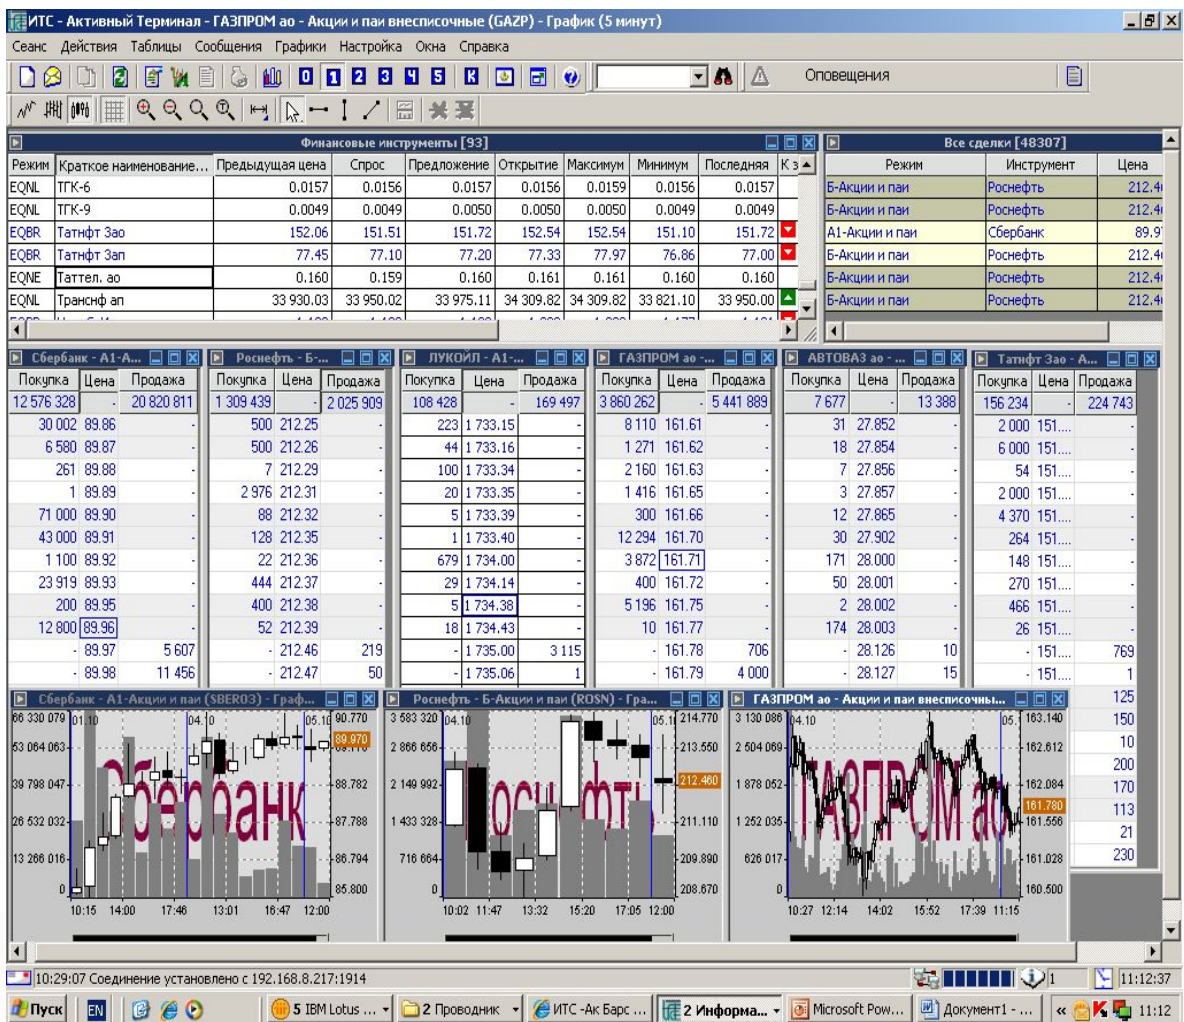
ИТС - Активный Терминал - ГАЗПРОМ ао - Акции и паи внесписочные (GAZP) - График (5 минут)

Сеанс Действия Таблицы Сообщения Графики Настройка Окна Справка

Оповещения

Финансовые инструменты [93]

| Режим | Краткое наименование... | Предыдущая цена | Спрос | Предложение | Открытие | Максимум | Минимум | Последняя | К з |
|---|---|---|---|---|---|---|---|---|---|
| EQNL | ТГК-6 | 0.0157 | 0.0156 | 0.0157 | 0.0156 | 0.0159 | 0.0156 | 0.0157 | |
| EQNL | ТГК-9 | 0.0049 | 0.0049 | 0.0050 | 0.0050 | 0.0050 | 0.0049 | 0.0049 | |
| EQBR | Татнфт 3ао | 152.06 | 151.51 | 151.72 | 152.54 | 152.54 | 151.10 | 151.72 | |
| EQBR | Татнфт 3ап | 77.45 | 77.10 | 77.20 | 77.33 | 77.97 | 76.86 | 77.00 | |
| EQNE | Таттел. ао | 0.160 | 0.159 | 0.160 | 0.161 | 0.161 | 0.160 | 0.160 | |
| EQNL | Транснф ап | 33 930.03 | 33 950.02 | 33 975.11 | 34 309.82 | 34 309.82 | 33 821.10 | 33 950.00 | |

Все сделки [48307]

| Режим | Инструмент | Цена |
|---|---|---|
| Б-Акции и паи | Роснефть | 212.4 |
| Б-Акции и паи | Роснефть | 212.4 |
| А1-Акции и паи | Сбербанк | 89.9 |
| Б-Акции и паи | Роснефть | 212.4 |
| Б-Акции и паи | Роснефть | 212.4 |
| Б-Акции и паи | Роснефть | 212.4 |

Сбербанк - А1-А...

| Покупка | Цена | Продажа |
|---|---|---|
| 12 576 328 | - | 20 820 811 |
| 30 002 | 89.86 | - |
| 6 580 | 89.87 | - |
| 261 | 89.88 | - |
| 1 | 89.89 | - |
| 71 000 | 89.90 | - |
| 43 000 | 89.91 | - |
| 1 100 | 89.92 | - |
| 23 919 | 89.93 | - |
| 200 | 89.95 | - |
| 12 800 | 89.96 | - |
| - | 89.97 | 5 607 |
| - | 89.98 | 11 456 |

Роснефть - Б-...

| Покупка | Цена | Продажа |
|---|---|---|
| 1 309 439 | - | 2 025 909 |
| 500 | 212.25 | - |
| 500 | 212.26 | - |
| 7 | 212.29 | - |
| 2 976 | 212.31 | - |
| 88 | 212.32 | - |
| 128 | 212.35 | - |
| 22 | 212.36 | - |
| 444 | 212.37 | - |
| 400 | 212.38 | - |
| 52 | 212.39 | - |
| - | 212.46 | 219 |
| - | 212.47 | 50 |

ЛУКОЙЛ - А1-...

| Покупка | Цена | Продажа |
|---|---|---|
| 108 428 | - | 169 497 |
| 223 | 1 733.15 | |
| 44 | 1 733.16 | |
| 100 | 1 733.34 | |
| 20 | 1 733.35 | |
| 5 | 1 733.39 | |
| 1 | 1 733.40 | |
| 679 | 1 734.00 | |
| 29 | 1 734.14 | |
| 5 | 1 734.38 | |
| 18 | 1 734.43 | |
| - | 1 735.00 | 3 115 |
| - | 1 735.06 | 1 |

ГАЗПРОМ ао -...

| Покупка | Цена | Продажа |
|---|---|---|
| 3 860 262 | - | 5 441 889 |
| 8 110 | 161.61 | - |
| 1 271 | 161.62 | - |
| 2 160 | 161.63 | - |
| 1 416 | 161.65 | - |
| 300 | 161.66 | - |
| 12 294 | 161.70 | - |
| 3 872 | 161.71 | - |
| 400 | 161.72 | - |
| 5 196 | 161.75 | - |
| 10 | 161.77 | - |
| - | 161.78 | 706 |
| - | 161.79 | 4 000 |

АВТОВАЗ ао - ...

| Покупка | Цена | Продажа |
|---|---|---|
| 7 677 | - | 13 388 |
| 31 | 27.852 | - |
| 18 | 27.854 | - |
| 7 | 27.856 | - |
| 3 | 27.857 | - |
| 12 | 27.865 | - |
| 30 | 27.902 | - |
| 171 | 28.000 | - |
| 50 | 28.001 | - |
| 2 | 28.002 | - |
| 174 | 28.003 | - |
| - | 28.126 | 10 |
| - | 28.127 | 15 |

Татнфт 3ао - А...

| Покупка | Цена | Продажа |
|---|---|---|
| 156 234 | - | 224 743 |
| 2 000 | 151.... | - |
| 6 000 | 151.... | - |
| 54 | 151.... | - |
| 2 000 | 151.... | - |
| 4 370 | 151.... | - |
| 264 | 151.... | - |
| 148 | 151.... | - |
| 270 | 151.... | - |
| 466 | 151.... | - |
| 26 | 151.... | - |
| - | 151.... | 769 |
| - | 151.... | 1 |
| | | 125 |
| | | 150 |
| | | 10 |
| | | 200 |
| | | 170 |
| | | 113 |
| | | 21 |
| | | 230 |

Сбербанк - А1-Акции и паи (SBER03) - Граф...
66 330 079 53 064 063 39 798 047 26 532 032 13 266 016 0
01.10 04.10 05.10
Сбербанк
90.770 89.970 88.782 87.788 86.794 85.800
10:15 14:00 17:46 13:01 16:47 12:00

Роснефть - Б-Акции и паи (ROSN) - Гра...
3 583 320 2 866 656 2 149 992 1 433 328 716 664 0
04.10 05.10
Роснефть
214.770 213.550 212.460 211.110 209.890 208.670
10:02 11:47 13:32 15:20 17:05 12:00

ГАЗПРОМ ао - Акции и паи внесписочны...
3 130 086 2 504 069 1 878 052 1 252 035 626 017 0
04.10 05.
ГАЗПРОМ ао
163.140 162.612 162.084 161.780 161.556 161.028 160.500
10:27 12:14 14:02 15:52 17:39 11:15

10:29:07 Соединение установлено с 192.168.8.217:1914
1 11:12:37

Пуск EN 5 IBM Lotus ... 2 Проводник ИТС -Ак Барс ... 2 Информа... Microsoft Pow... Документ1 - ... 11:12